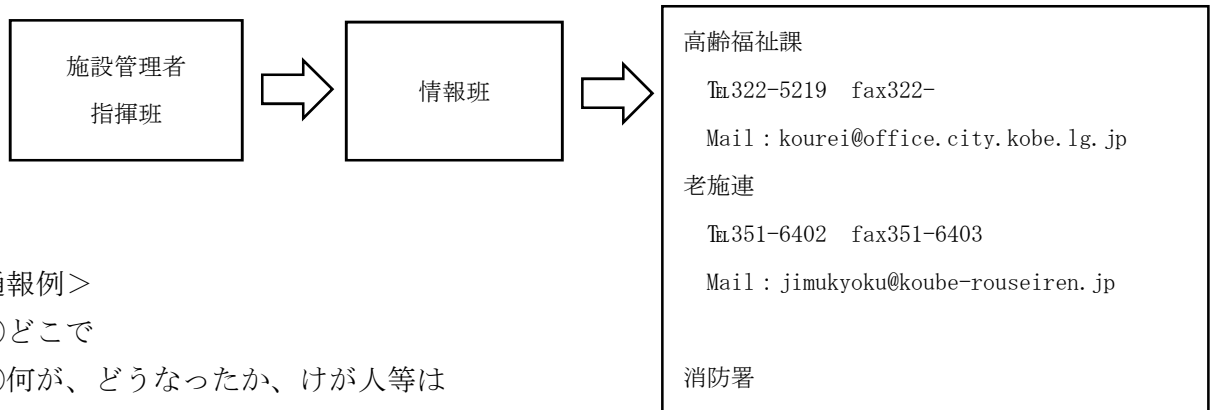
施設管理者
指揮班

情報班

高齢福祉課
℡322-5219 fax322-
Mail : kourei@office.city.kobe.lg.jp
老施連
℡351-6402 fax351-6403
Mail : jimukyoku@koube-rouseiren.jp

消防署

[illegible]報例＞
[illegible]どこで
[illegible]何が、どうなったか、けが人等は